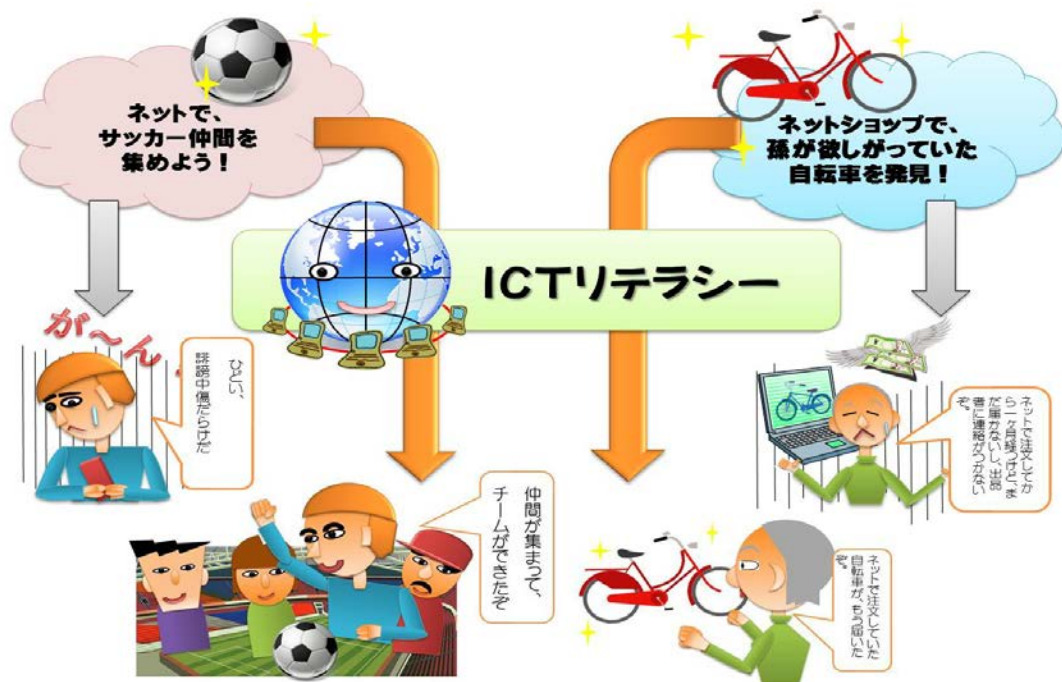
ネットで、サッカー仲間を集めよう！

ネットショップで、孫が欲しがっていた自転車を発見！

ICTリテラシー

が～ん

ひどい、誹謗中傷だらけだ

ネットで注文してから一ヶ月経つけど、まだ届かないし、出品者に連絡がつかないぞ。

仲間が集まって、チームができたぞ

ネットで注文していた自転車が、もう届いたぞ。